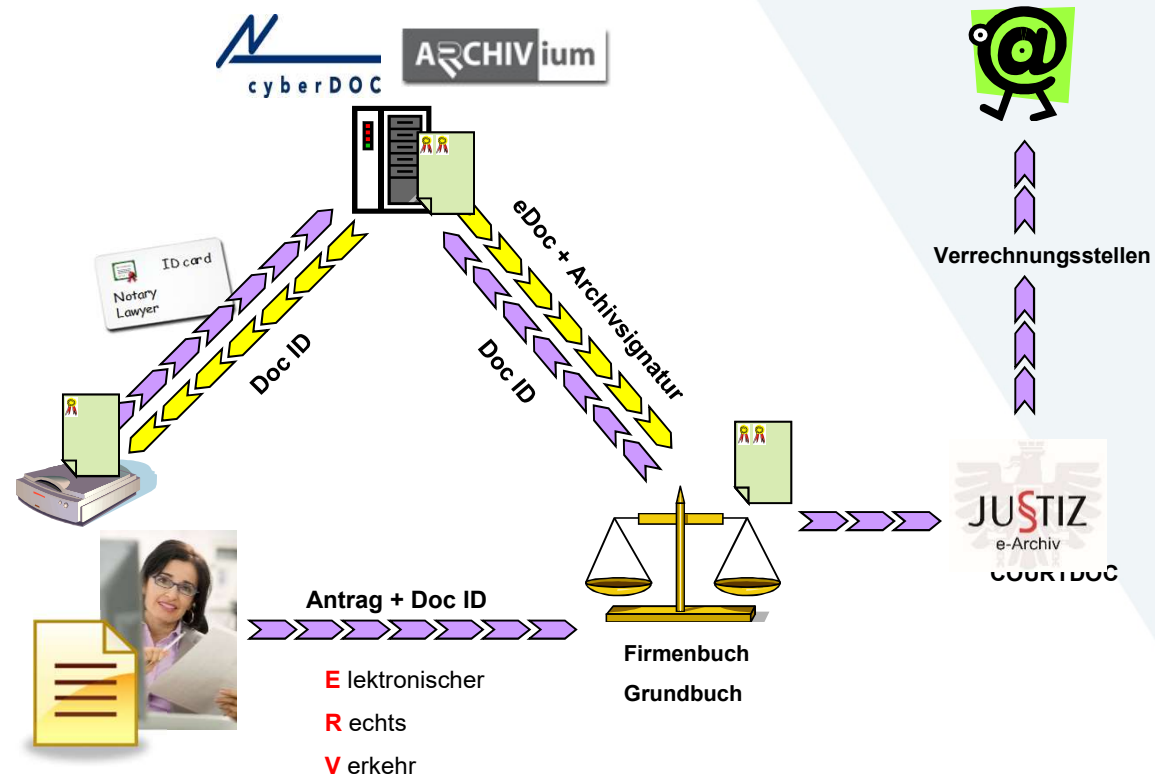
cyberDOC

ARCHIVium

ID card
Notary
Lawyer

Doc ID

eDoc + Archivsignatur

Doc ID

Verrechnungsstellen

JUSTIZ
e-Archiv

COURTDOC

Antrag + Doc ID

Firmenbuch

Grundbuch

E lektronischer

R echts

V erkehr